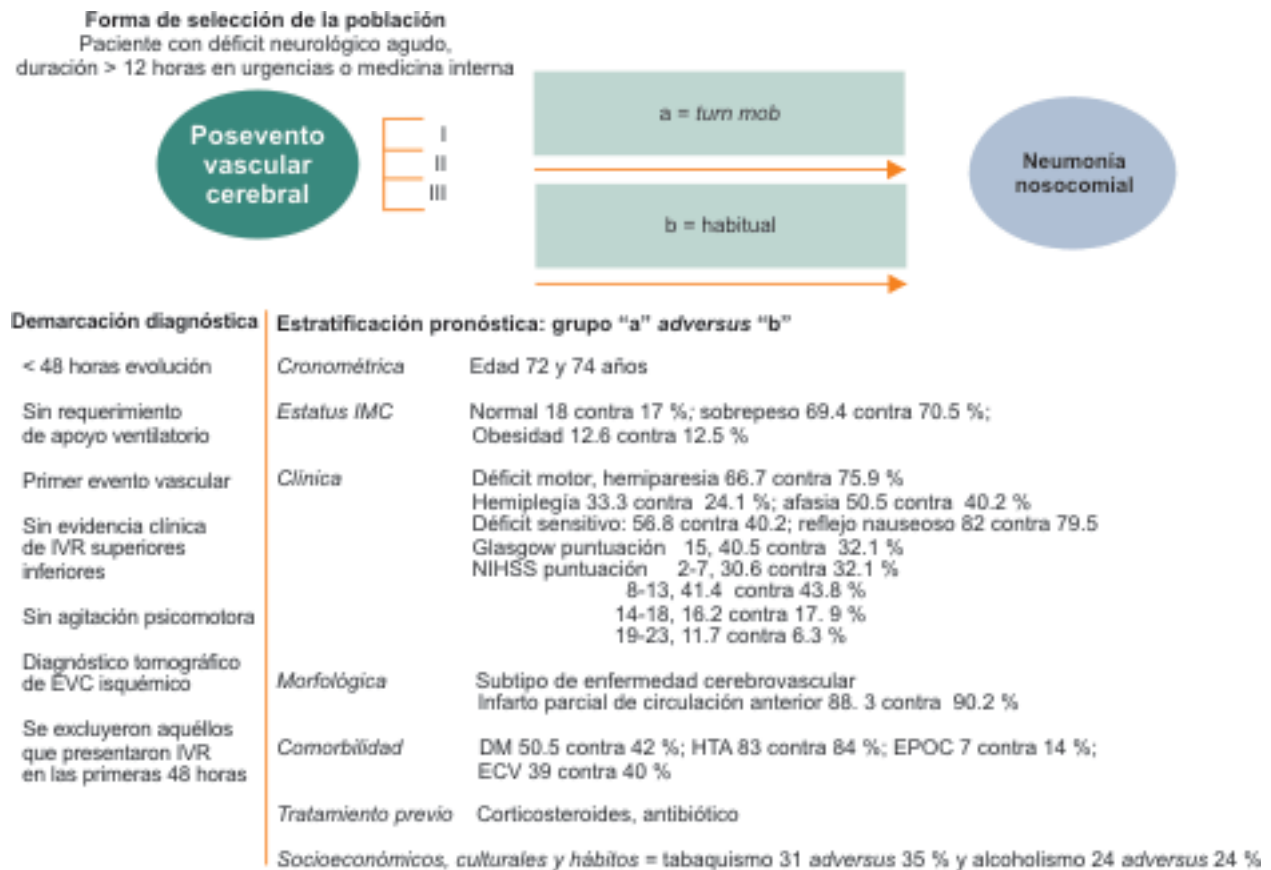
Forma de selección de la población
Paciente con déficit neurológico agudo, duración > 12 horas en urgencias o medicina interna

Posevento vascular cerebral

I
II
III

a = *turn mob*

b = habitual

Neumonía nosocomial

Demarcación diagnóstica

< 48 horas evolución

Sin requerimiento de apoyo ventilatorio

Primer evento vascular

Sin evidencia clínica de IVR superiores inferiores

Sin agitación psicomotora

Diagnóstico tomográfico de EVC isquémico

Se excluyeron aquéllos que presentaron IVR en las primeras 48 horas

Estratificación pronóstica: grupo "a" *adversus* "b"

*Cronométrica* Edad 72 y 74 años

*Estatus IMC* Normal 18 contra 17 %; sobrepeso 69.4 contra 70.5 %; Obesidad 12.6 contra 12.5 %

*Clínica* Déficit motor, hemiparesia 66.7 contra 75.9 %
Hemiplegía 33.3 contra 24.1 %; afasia 50.5 contra 40.2 %
Déficit sensitivo: 56.8 contra 40.2; reflejo nauseoso 82 contra 79.5
Glasgow puntuación 15, 40.5 contra 32.1 %
NIHSS puntuación 2-7, 30.6 contra 32.1 %
8-13, 41.4 contra 43.8 %
14-18, 16.2 contra 17. 9 %
19-23, 11.7 contra 6.3 %

*Morfológica* Subtipo de enfermedad cerebrovascular
Infarto parcial de circulación anterior 88. 3 contra 90.2 %

*Comorbilidad* DM 50.5 contra 42 %; HTA 83 contra 84 %; EPOC 7 contra 14 %; ECV 39 contra 40 %

*Tratamiento previo* Corticosteroides, antibiótico

*Socioeconómicos, culturales y hábitos* = tabaquismo 31 *adversus* 35 % y alcoholismo 24 *adversus* 24 %